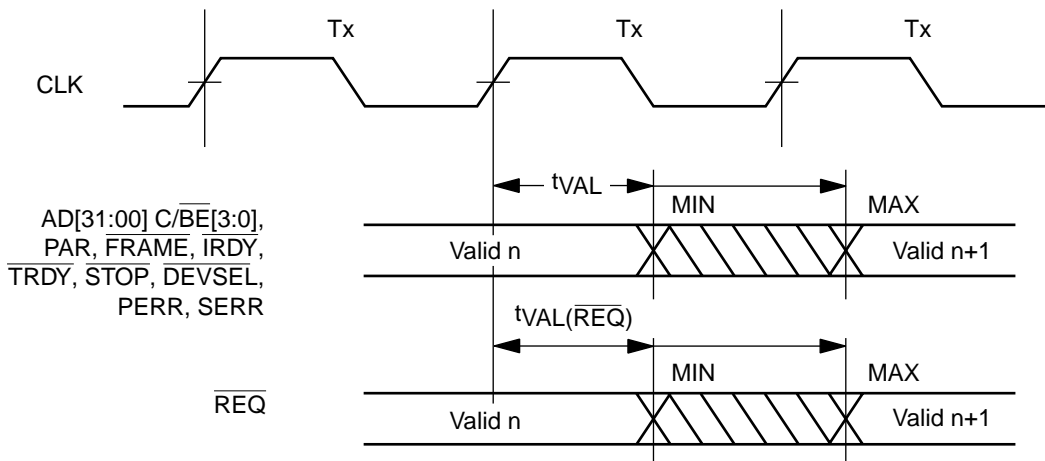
Tx Tx Tx

CLK

$t_{VAL}$

MIN MAX

AD[31:00] C/$\overline{BE}$[3:0], PAR, $\overline{FRAME}$, $\overline{IRDY}$, $\overline{TRDY}$, $\overline{STOP}$, $\overline{DEVSEL}$, PERR, SERR

Valid n

Valid n+1

$t_{VAL(\overline{REQ})}$

MIN MAX

$\overline{REQ}$

Valid n

Valid n+1